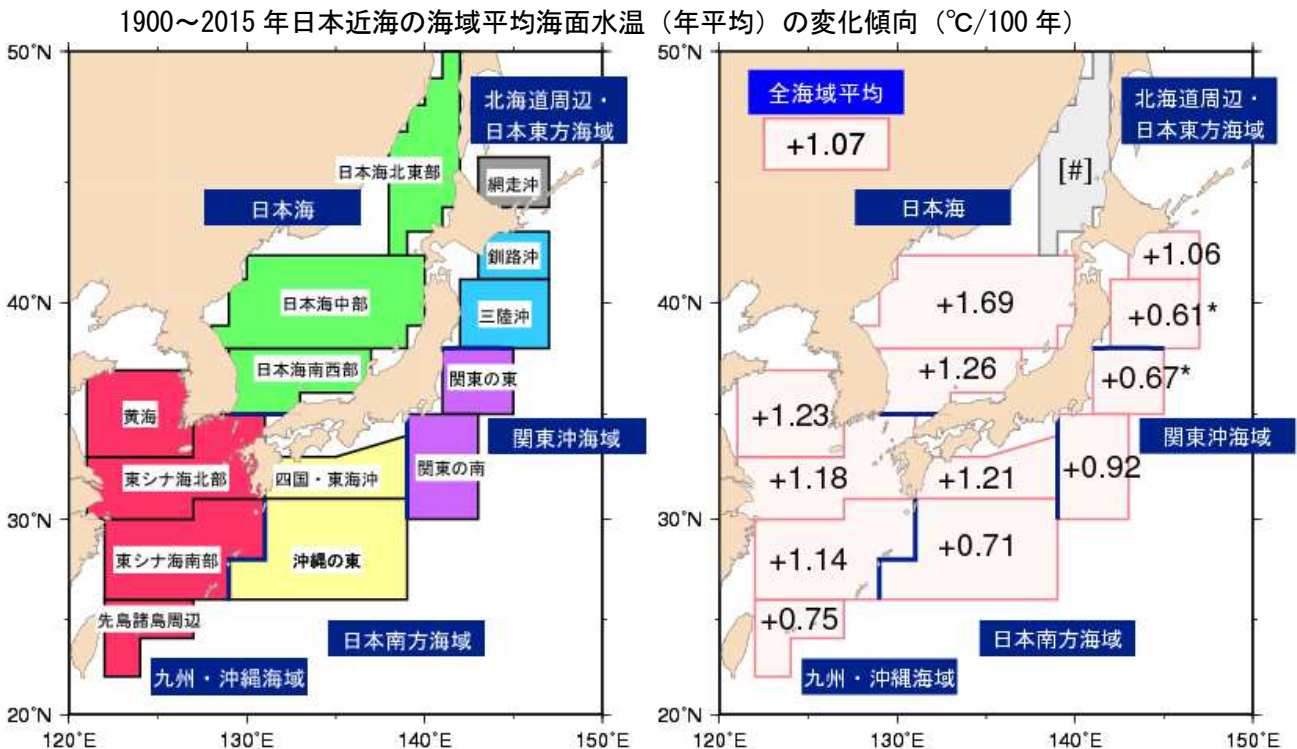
1900～2015 年日本近海の海域平均海面水温（年平均）の変化傾向（℃/100 年）

50°N
40°N
30°N
20°N
120°E
130°E
140°E
150°E

北海道周辺・日本東方海域
日本海北東部
網走沖
日本海
釧路沖
日本海中部
三陸沖
日本海南西部
関東の東
黄海
関東沖海域
東シナ海北部
四国・東海沖
関東の南
東シナ海南部
沖縄の東
先島諸島周辺
日本南方海域
九州・沖縄海域

50°N
40°N
30°N
20°N
120°E
130°E
140°E
150°E

全海域平均
+1.07
北海道周辺・日本東方海域
[#]
日本海
+1.06
+1.69
+0.61*
+1.26
+0.67*
+1.23
関東沖海域
+1.18
+1.21
+0.92
+1.14
+0.71
+0.75
日本南方海域
九州・沖縄海域